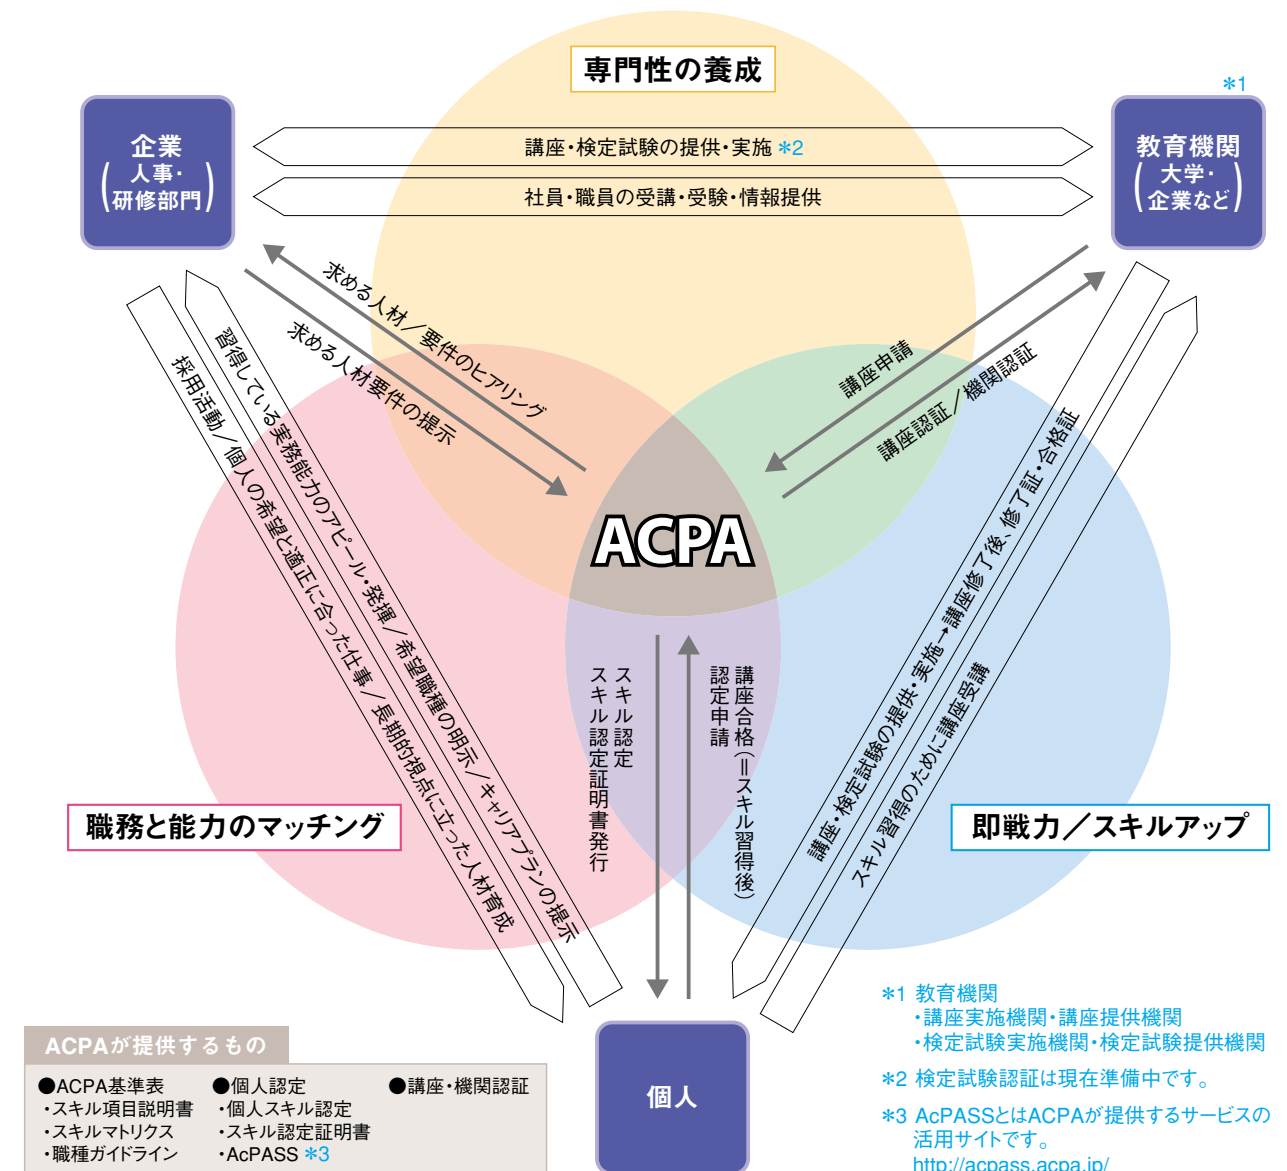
専門性の養成

＊1

企業
(人事・研修部門)

講座・検定試験の提供・実施 ＊2

社員・職員の受講・受験・情報提供

教育機関
(大学・企業など)

求める人材／要件のヒアリング

求める人材要件の提示

講座申請

講座認証／機関認証

習得している実務能力のアピール・発揮／希望職種の明示／キャリアプランの提示

採用活動／個人の希望と適正に合った仕事／長期的視点に立った人材育成

講座・検定試験の提供・実施→講座修了後、修了証・合格証

スキル習得のために講座受講

ACPA

スキル認定
スキル認定証明書発行

講座合格(＝スキル習得後)
認定申請

職務と能力のマッチング

即戦力／スキルアップ

＊1 教育機関
・講座実施機関・講座提供機関
・検定試験実施機関・検定試験提供機関

＊2 検定試験認証は現在準備中です。

＊3 AcPASSとはACPAが提供するサービスの活用サイトです。
http://acpass.acpa.jp/

ACPAが提供するもの

●ACPA基準表
・スキル項目説明書
・スキルマトリクス
・職種ガイドライン

●個人認定
・個人スキル認定
・スキル認定証明書
・AcPASS ＊3

●講座・機関認証

個人